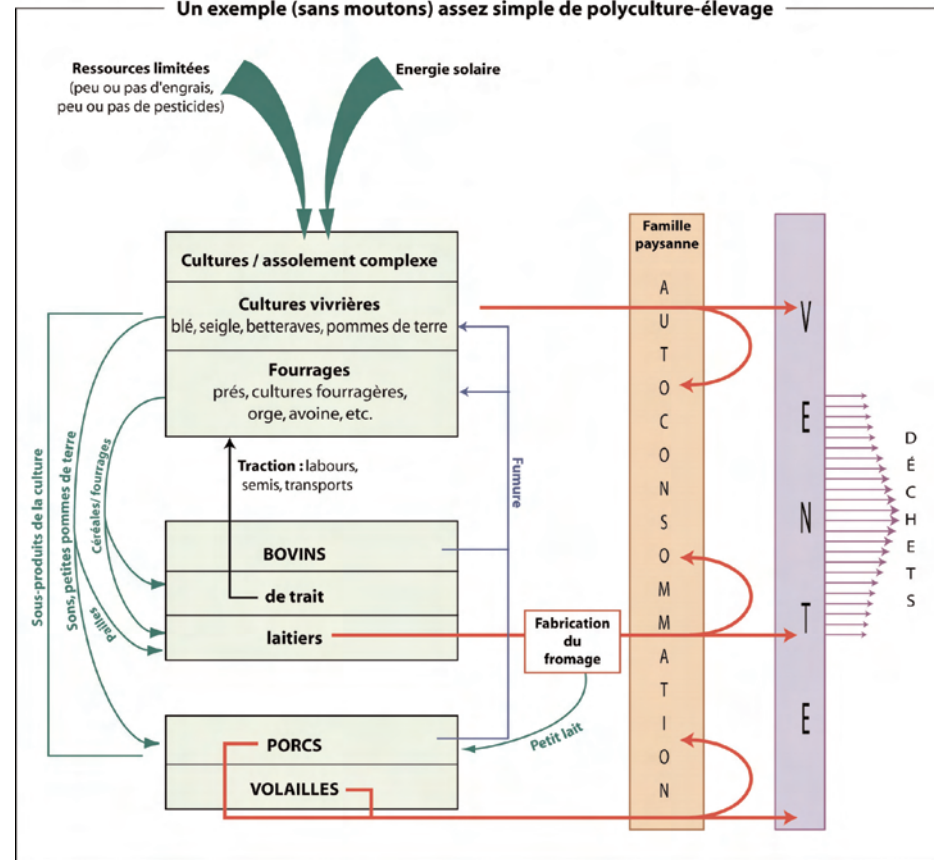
Un exemple (sans moutons) assez simple de polyculture-élevage

Ressources limitées (peu ou pas d'engrais, peu ou pas de pesticides)

Energie solaire

Cultures / assolement complexe

Cultures vivrières
blé, seigle, betteraves, pommes de terre

Fourrages
prés, cultures fourragères, orge, avoine, etc.

Traction : labours, semis, transports

BOVINS
de trait
laitiers

PORCS
VOLAILLES

Sous-produits de la culture
Sons, petites pommes de terre
Céréales/fourrages
Pailles

Fumure

Fabrication du fromage

Petit lait

Famille paysanne

A U T O C O N S O M M A T I O N

V E N T E

D É C H E T S